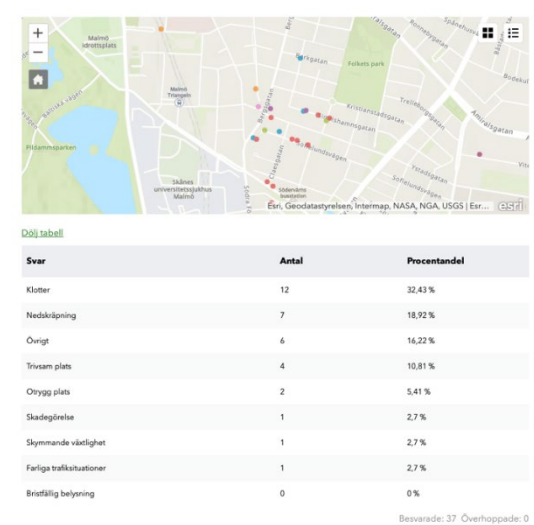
+
−
Malmö Idrottsplats
Baltiska vägen
Pildammsparken
Malmö Triangeln
Skånes universitetssjukhus Malmö
Folkets park
Kristianstadsgatan
Trelleborgsgatan
Amiralsgatan
Södervärn
Södra Förstadsgatan
Bergsgatan
Esri, Geodatastyrelsen, Intermap, NASA, NGA, USGS | Esr... esri

Dölj tabell

| Svar | Antal | Procentandel |
|---|---|---|
| Klotter | 12 | 32,43 % |
| Nedskräpning | 7 | 18,92 % |
| Övrigt | 6 | 16,22 % |
| Trivsam plats | 4 | 10,81 % |
| Otrygg plats | 2 | 5,41 % |
| Skadegörelse | 1 | 2,7 % |
| Skymmande växtlighet | 1 | 2,7 % |
| Farliga trafiksituationer | 1 | 2,7 % |
| Bristfällig belysning | 0 | 0 % |

Besvarade: 37 Överhoppade: 0